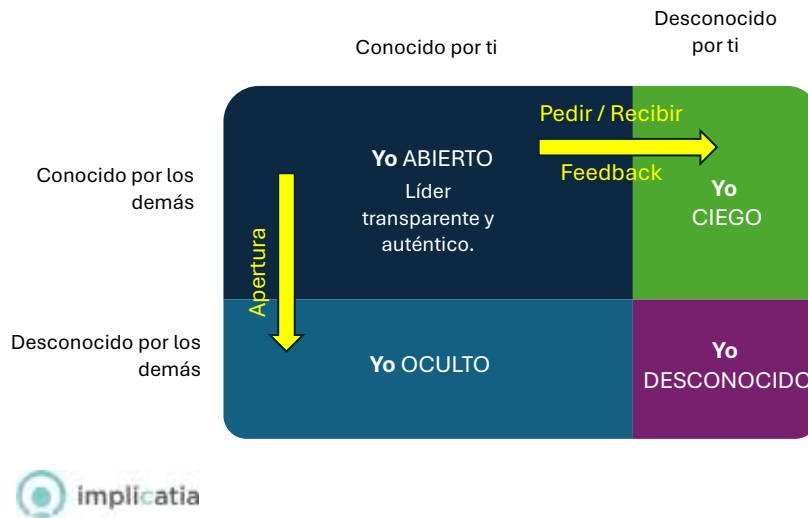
Conocido por ti

Desconocido por ti

Conocido por los demás

Desconocido por los demás

Yo ABIERTO
Líder transparente y auténtico.

Pedir / Recibir
Feedback

Yo
CIEGO

Apertura

Yo OCULTO

Yo
DESCONOCIDO

implicatia